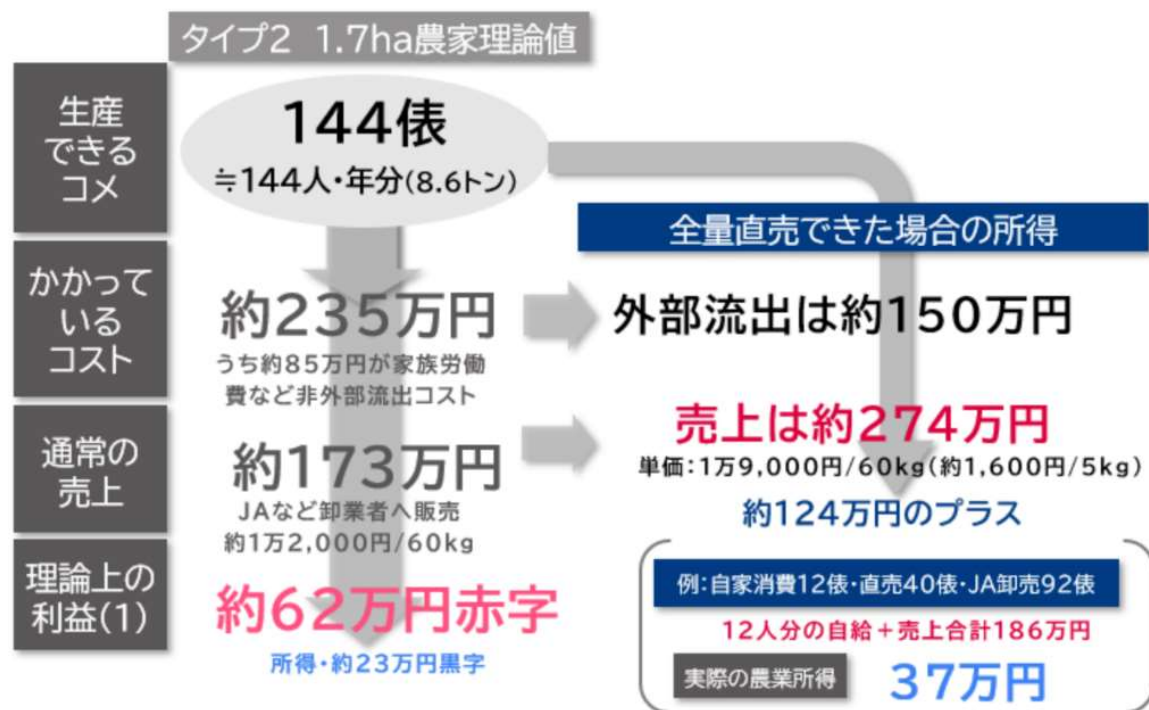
タイプ2 1.7ha農家理論値

生産できるコメ

144俵
≒144人・年分(8.6トン)

全量直売できた場合の所得

かかっているコスト

約235万円
うち約85万円が家族労働費など非外部流出コスト

外部流出は約150万円

通常の売上

約173万円
JAなど卸業者へ販売
約1万2,000円/60kg

売上は約274万円
単価:1万9,000円/60kg(約1,600円/5kg)

約124万円のプラス

理論上の利益(1)

約62万円赤字

所得・約23万円黒字

例:自家消費12俵・直売40俵・JA卸売92俵

12人分の自給+売上合計186万円

実際の農業所得

37万円